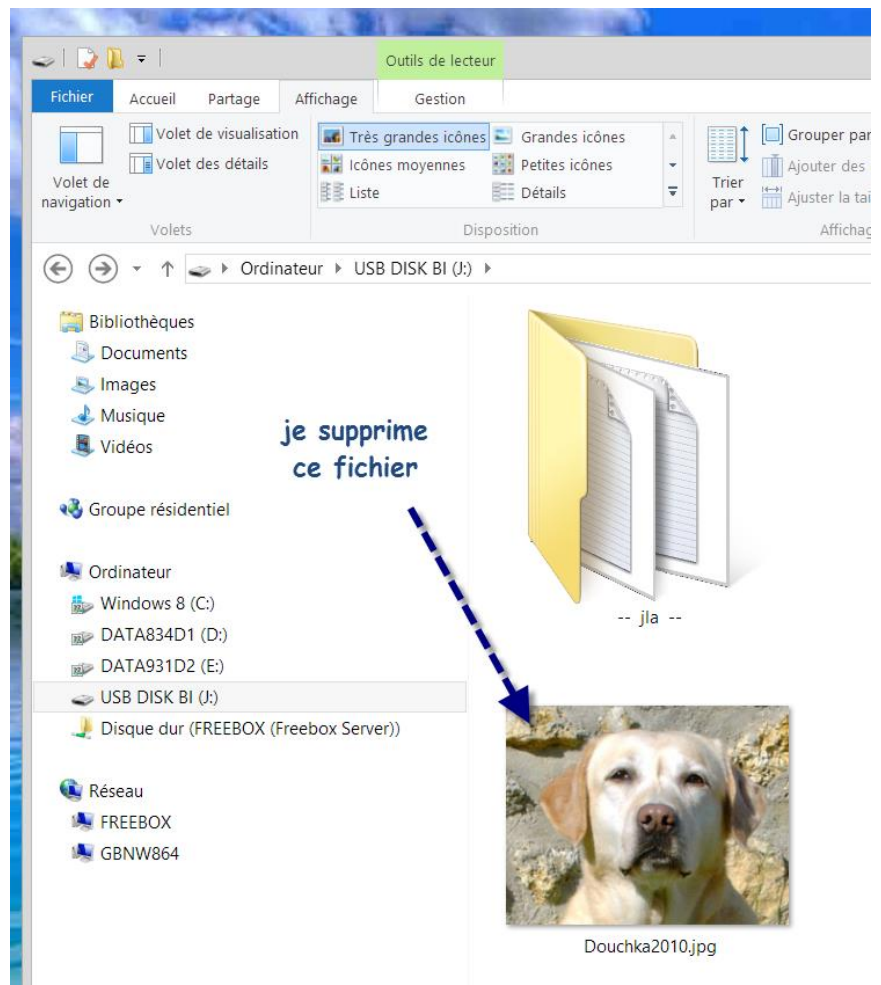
Outils de lecteur

Fichier Accueil Partage Affichage Gestion

Volet de navigation ▾
Volet de visualisation
Volet des détails
Volets

Très grandes icônes
Grandes icônes
Icônes moyennes
Petites icônes
Liste
Détails
Disposition

Trier par ▾
Grouper par
Ajouter des
Ajuster la tai
Affichag

Ordinateur ▸ USB DISK BI (J:) ▸

Bibliothèques
Documents
Images
Musique
Vidéos

Groupe résidentiel

Ordinateur
Windows 8 (C:)
DATA834D1 (D:)
DATA931D2 (E:)
USB DISK BI (J:)
Disque dur (FREEBOX (Freebox Server))

Réseau
FREEBOX
GBNW864

je supprime ce fichier

-- jla --

Douchka2010.jpg